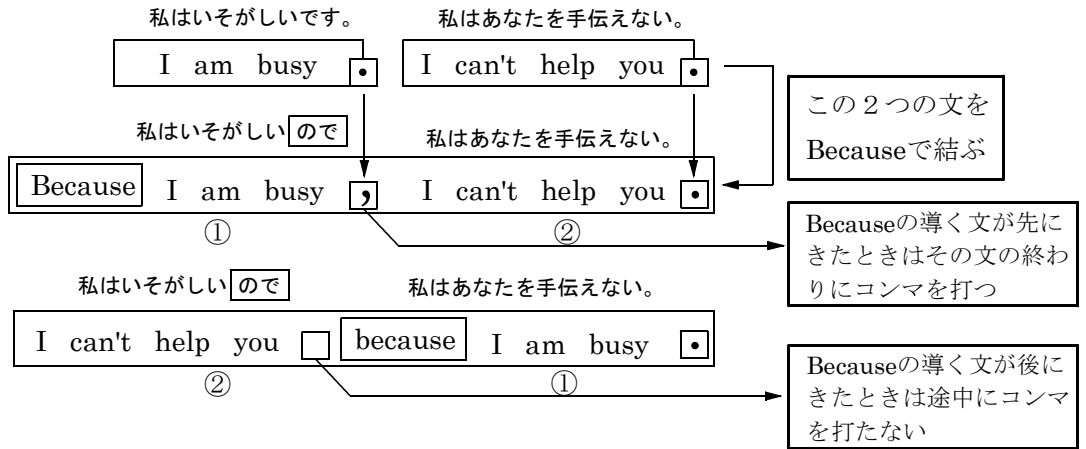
私はいそがしいです。

I am busy .

私はあなたを手伝えない。

I can't help you .

この２つの文をBecauseで結ぶ

私はいそがしいので

私はあなたを手伝えない。

Because I am busy , I can't help you .

①

②

Becauseの導く文が先にきたときはその文の終わりにコンマを打つ

私はいそがしいので

私はあなたを手伝えない。

I can't help you because I am busy .

②

①

Becauseの導く文が後にきたときは途中にコンマを打たない